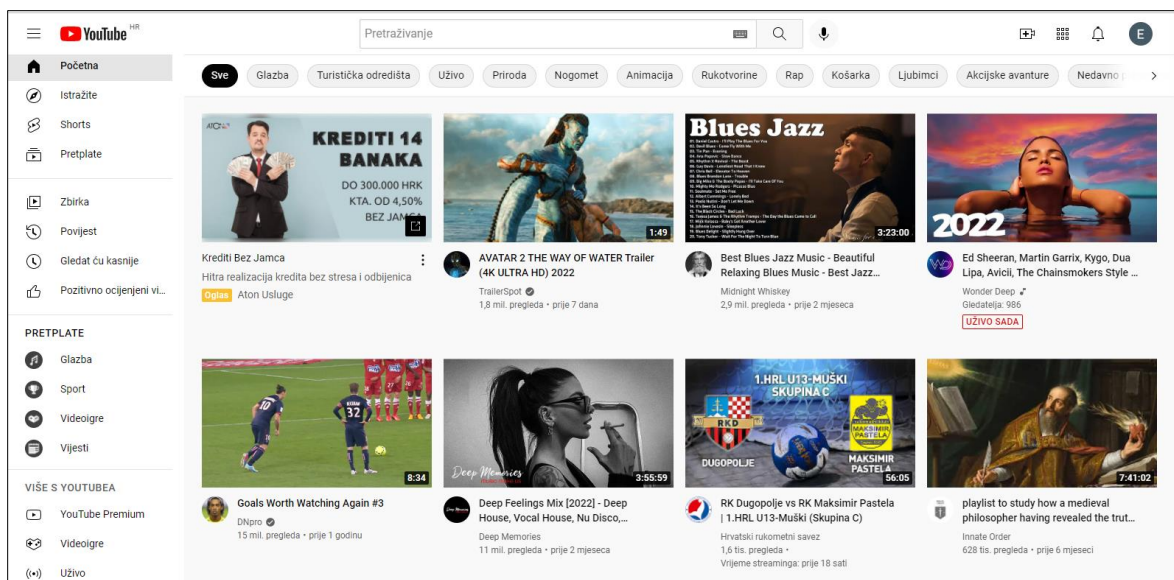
YouTube HR

Pretraživanje

E

Početna
Istražite
Shorts
Pretplate
Zbirka
Povijest
Gledat ću kasnije
Pozitivno ocijenjeni vi...

PRETPLATE
Glazba
Sport
Videoigre
Vijesti

VIŠE S YOUTUBEA
YouTube Premium
Videoigre
Uživo

Sve | Glazba | Turistička odredišta | Uživo | Priroda | Nogomet | Animacija | Rukotvorine | Rap | Košarka | Ljubimci | Akcijske avanture | Nedavno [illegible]

KREDITI 14 BANAKA
DO 300.000 HRK
KTA. OD 4,50%
BEZ JAMCA

Krediti Bez Jamca
Hitra realizacija kredita bez stresa i odbijenica
Oglas Aton Usluge

1:49
AVATAR 2 THE WAY OF WATER Trailer (4K ULTRA HD) 2022
TrailerSpot
1,8 mil. pregleda • prije 7 dana

Blues Jazz
3:23:00
Best Blues Jazz Music - Beautiful Relaxing Blues Music - Best Jazz...
Midnight Whiskey
2,9 mil. pregleda • prije 2 mjeseca

2022
Ed Sheeran, Martin Garrix, Kygo, Dua Lipa, Avicii, The Chainsmokers Style ...
Wonder Deep
Gledatelja: 986
UŽIVO SADA

8:34
Goals Worth Watching Again #3
DNpro
15 mil. pregleda • prije 1 godinu

Deep Memories
3:55:59
Deep Feelings Mix [2022] - Deep House, Vocal House, Nu Disco,...
Deep Memories
11 mil. pregleda • prije 2 mjeseca

1.HRL U13-MUŠKI SKUPINA C
RKD
DUGOPOLJE
MAKSIMIR PASTELA
56:05
RK Dugopolje vs RK Maksimir Pastela | 1.HRL U13-Muški (Skupina C)
Hrvatski rukometni savez
1,6 tis. pregleda •
Vrijeme streaminga: prije 18 sati

7:41:02
playlist to study how a medieval philosopher having revealed the trut...
Innate Order
628 tis. pregleda • prije 6 mjeseci